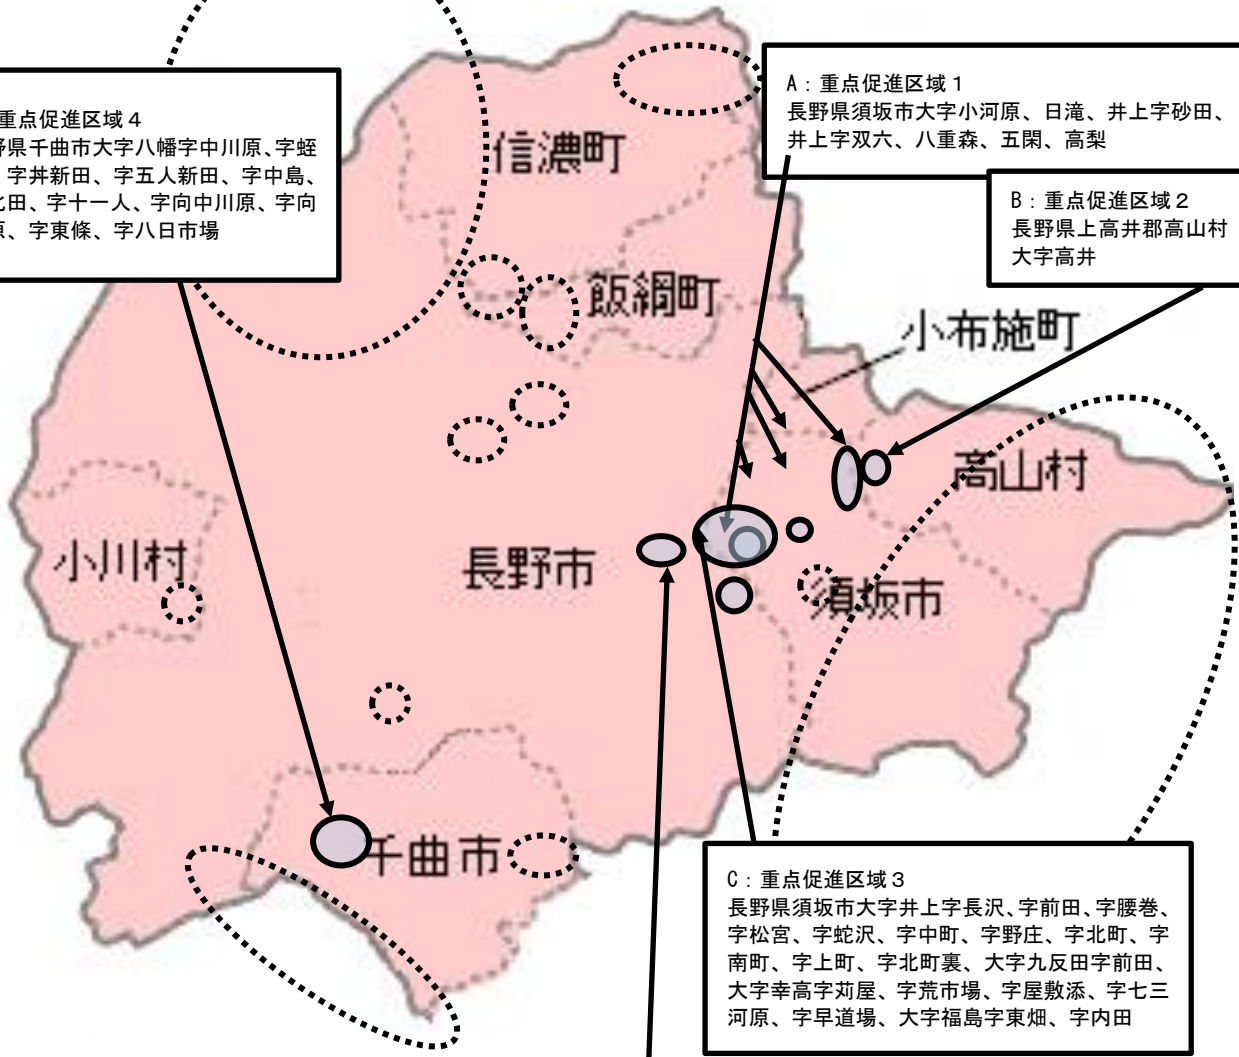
重点促進区域４
野県千曲市大字八幡字中川原、字蛭 字井新田、字五人新田、字中島、北田、字十一人、字向中川原、字向原、字東條、字八日市場

A：重点促進区域１
長野県須坂市大字小河原、日滝、井上字砂田、井上字双六、八重森、五閑、高梨

B：重点促進区域２
長野県上高井郡高山村大字高井

信濃町

飯綱町

小布施町

高山村

小川村

長野市

須坂市

千曲市

C：重点促進区域３
長野県須坂市大字井上字長沢、字前田、字腰巻、字松宮、字蛇沢、字中町、字野庄、字北町、字南町、字上町、字北町裏、大字九反田字前田、大字幸高字苅屋、字荒市場、字屋敷添、字七三河原、字早道場、大字福島字東畑、字内田